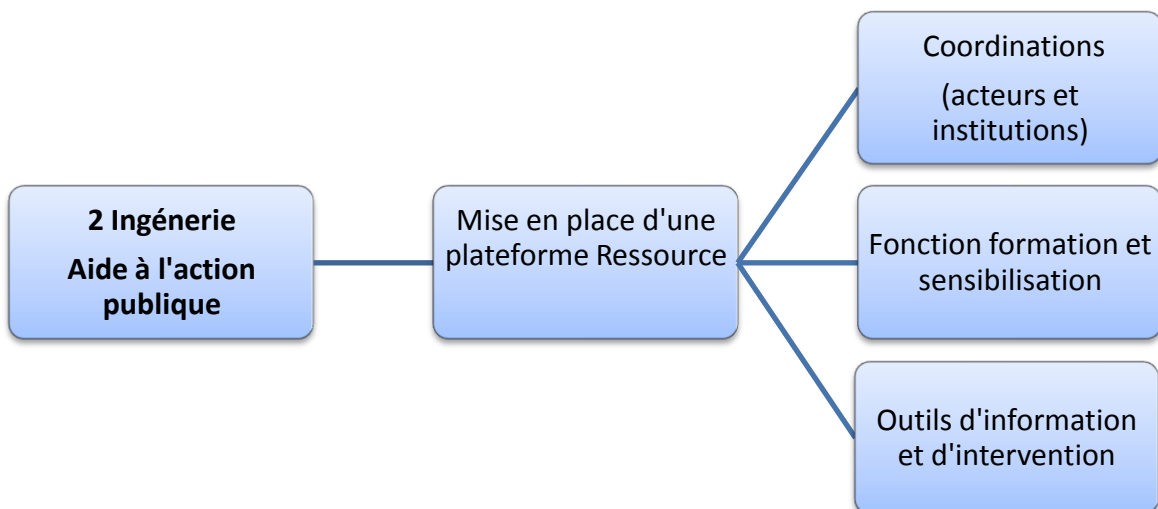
2 Ingénerie

Aide à l'action publique

Mise en place d'une plateforme Ressource

Coordinations

(acteurs et institutions)

Fonction formation et sensibilisation

Outils d'information et d'intervention